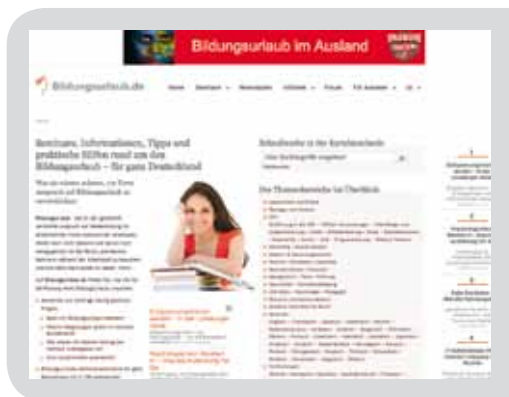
Bildungsurlaub im Ausland

Bildungsurlaub.de

Seminare, Informationen, Tipps und praktische Hilfen rund um den Bildungsurlaub – für ganz Deutschland

Schnellsuche in der Kurzdatenbank

Das Themenbereiche im Überblick

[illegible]